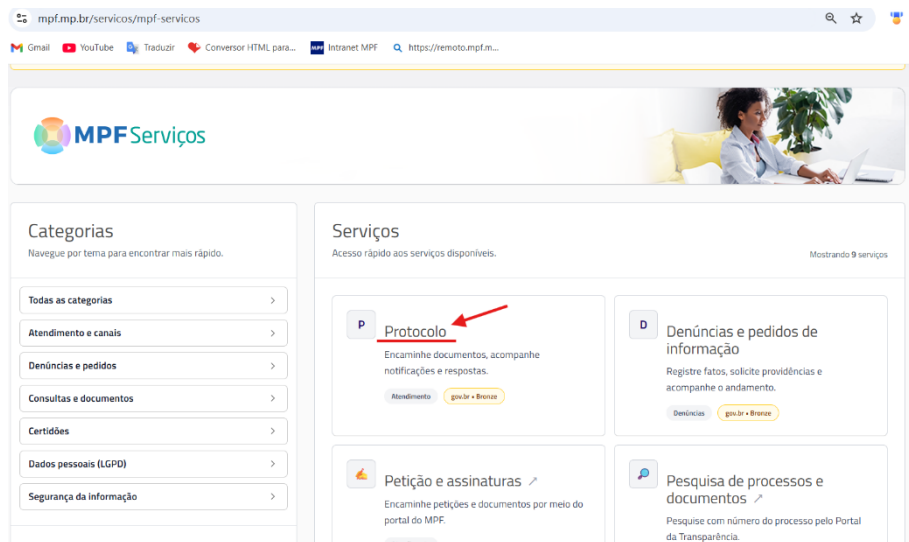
mpf.mp.br/servicos/mpf-servicos

Gmail YouTube Traduzir Conversor HTML para... Intranet MPF https://remoto.mpf.m...

MPF Serviços

Categorias
Navegue por tema para encontrar mais rápido.

Todas as categorias
Atendimento e canais
Denúncias e pedidos
Consultas e documentos
Certidões
Dados pessoais (LGPD)
Segurança da informação

Serviços
Acesso rápido aos serviços disponíveis.
Mostrando 9 serviços

P
Protocolo
Encaminhe documentos, acompanhe notificações e respostas.
Atendimento gov.br • Bronze

D
Denúncias e pedidos de informação
Registre fatos, solicite providências e acompanhe o andamento.
Denúncias gov.br • Bronze

Petição e assinaturas
Encaminhe petições e documentos por meio do portal do MPF.

Pesquisa de processos e documentos
Pesquise com número do processo pelo Portal da Transparência.